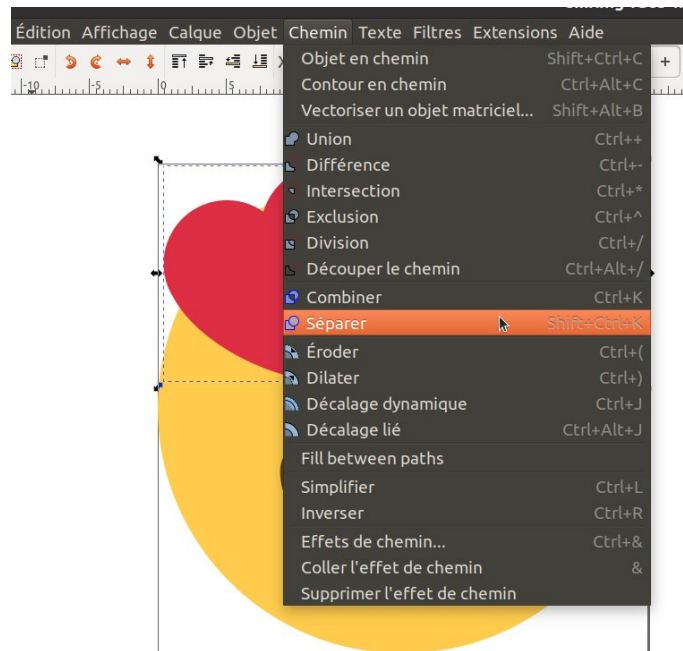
Édition Affichage Calque Objet Chemin Texte Filtres Extensions Aide

Objet en chemin Shift+Ctrl+C
Contour en chemin Ctrl+Alt+C
Vectoriser un objet matriciel... Shift+Alt+B
Union Ctrl++
Différence Ctrl+-
Intersection Ctrl+*
Exclusion Ctrl+^
Division Ctrl+/
Découper le chemin Ctrl+Alt+/
Combiner Ctrl+K
Séparer Shift+Ctrl+K
Éroder Ctrl+(
Dilater Ctrl+)
Décalage dynamique Ctrl+J
Décalage lié Ctrl+Alt+J
Fill between paths
Simplifier Ctrl+L
Inverser Ctrl+R
Effets de chemin... Ctrl+&
Coller l'effet de chemin &
Supprimer l'effet de chemin